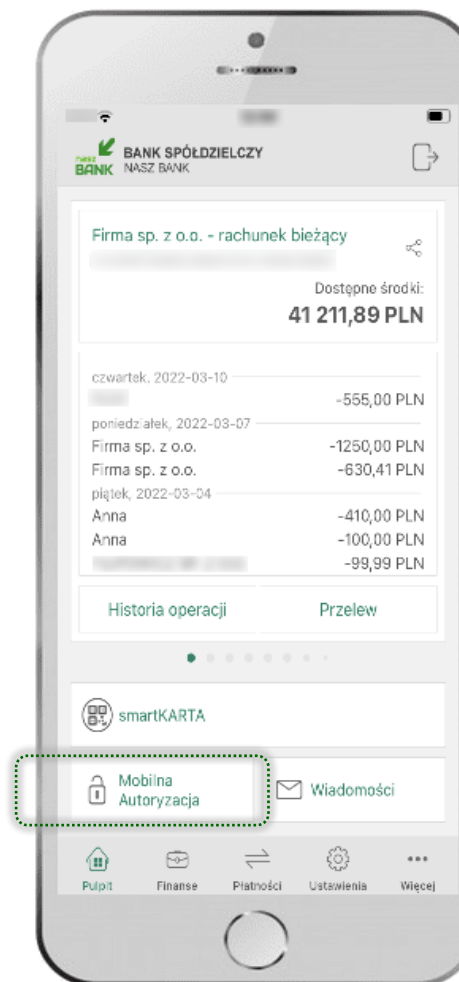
NASZ BANK BANK SPÓŁDZIELCZY NASZ BANK

Firma sp. z o.o. - rachunek bieżący

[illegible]

Dostępne środki:
41 211,89 PLN

czwartek, 2022-03-10
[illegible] -555,00 PLN
poniedziałek, 2022-03-07
Firma sp. z o.o. -1250,00 PLN
Firma sp. z o.o. -630,41 PLN
piątek, 2022-03-04
Anna -410,00 PLN
Anna -100,00 PLN
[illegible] -99,99 PLN

Historia operacji
Przelew

smartKARTA

Mobilna Autoryzacja
Wiadomości

Pulpit
Finanse
Płatności
Ustawienia
Więcej